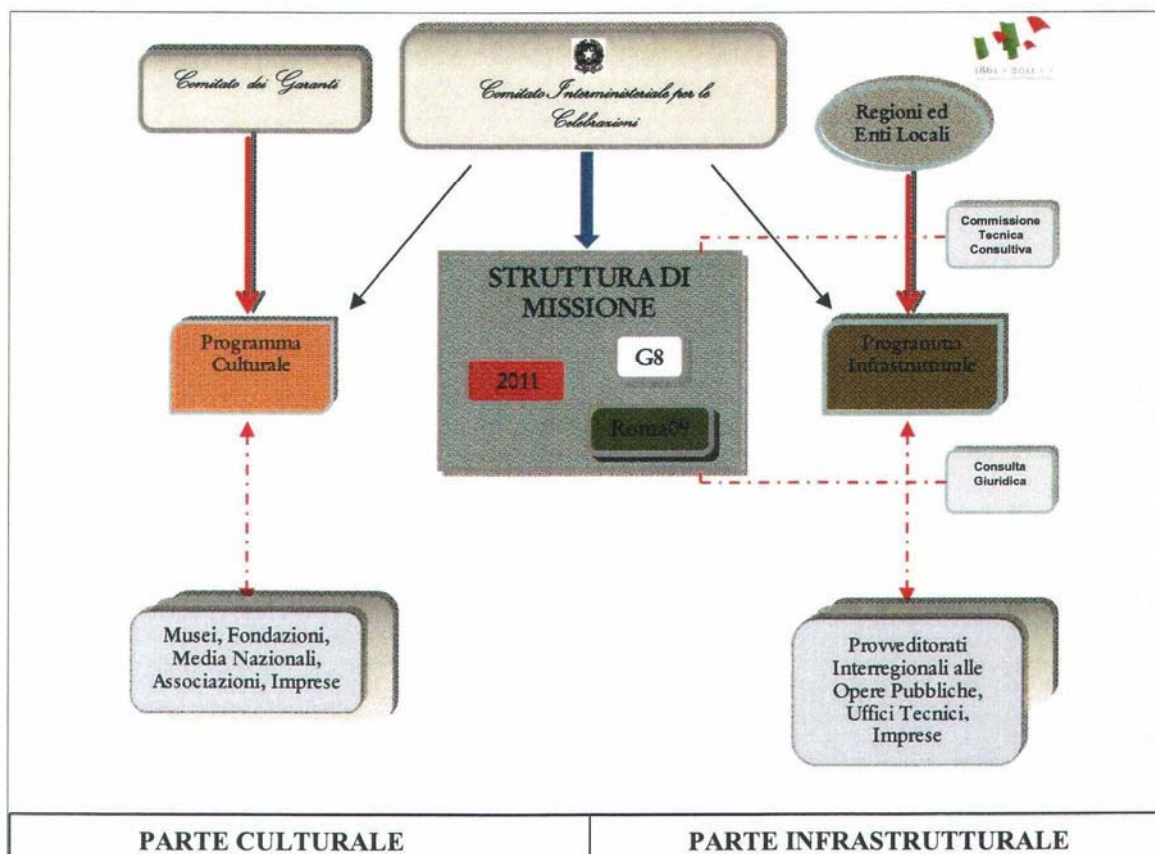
1861 - 2011

Comitato dei Garanti

Comitato Interministeriale per le Celebrazioni

Regioni ed Enti Locali

Commissione Tecnica Consultiva

STRUTTURA DI MISSIONE

G8

2011

Roma09

Programma Culturale

Programma Infrastrutturale

Consulta Giuridica

Musei, Fondazioni, Media Nazionali, Associazioni, Imprese

Provveditorati Interregionali alle Opere Pubbliche, Uffici Tecnici, Imprese

PARTE CULTURALE

PARTE INFRASTRUTTURALE